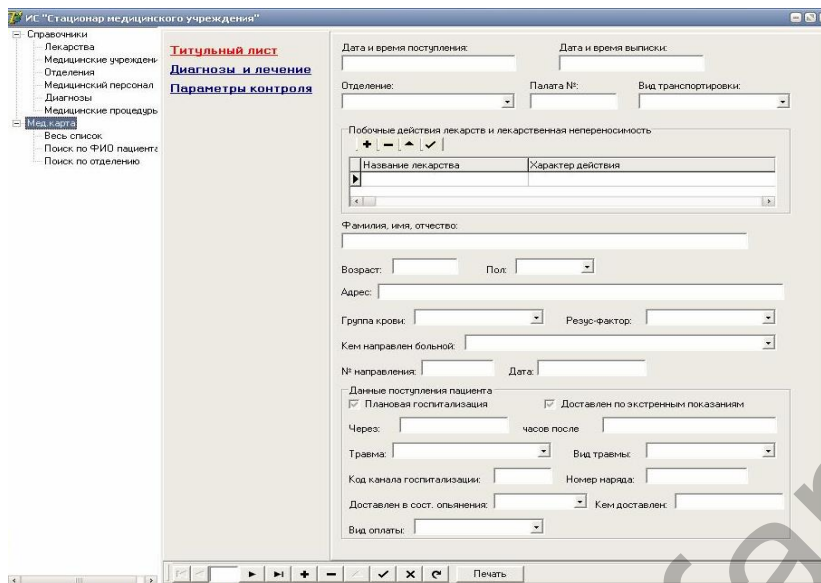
ИС "Стационар медицинского учреждения"

Справочники
Лекарства
Медицинские учреждени
Отделения
Медицинский персонал
Диагнозы
Медицинские процедурь
Мед карта
Весь список
Поиск по ФИО пациента
Поиск по отделению

Титульный лист
Диагнозы и лечение
Параметры контроля

Дата и время поступления:
Дата и время выписки:
Отделение:
Палата №:
Вид транспортировки:

Побочные действия лекарств и лекарственная непереносимость

| Название лекарства | Характер действия |
|---|---|
| | |

Фамилия, имя, отчество:
Возраст:
Пол:
Адрес:
Группа крови:
Резус-фактор:
Кем направлен больной:
№ направления:
Дата:

Данные поступления пациента
Плановая госпитализация
Доставлен по экстренным показаниям
Через:
часов после
Травма:
Вид травмы:
Код канала госпитализации:
Номер наряда:
Доставлен в сост. опьянения:
Кем доставлен:
Вид оплаты:

Печать